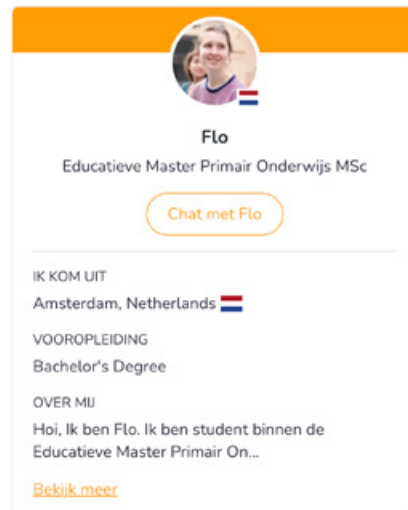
Flo

Educatieve Master Primair Onderwijs MSc

Chat met Flo

IK KOM UIT

Amsterdam, Netherlands

VOOROPLEIDING

Bachelor's Degree

OVER MIJ

Hoi, Ik ben Flo. Ik ben student binnen de Educatieve Master Primair On...

Bekijk meer